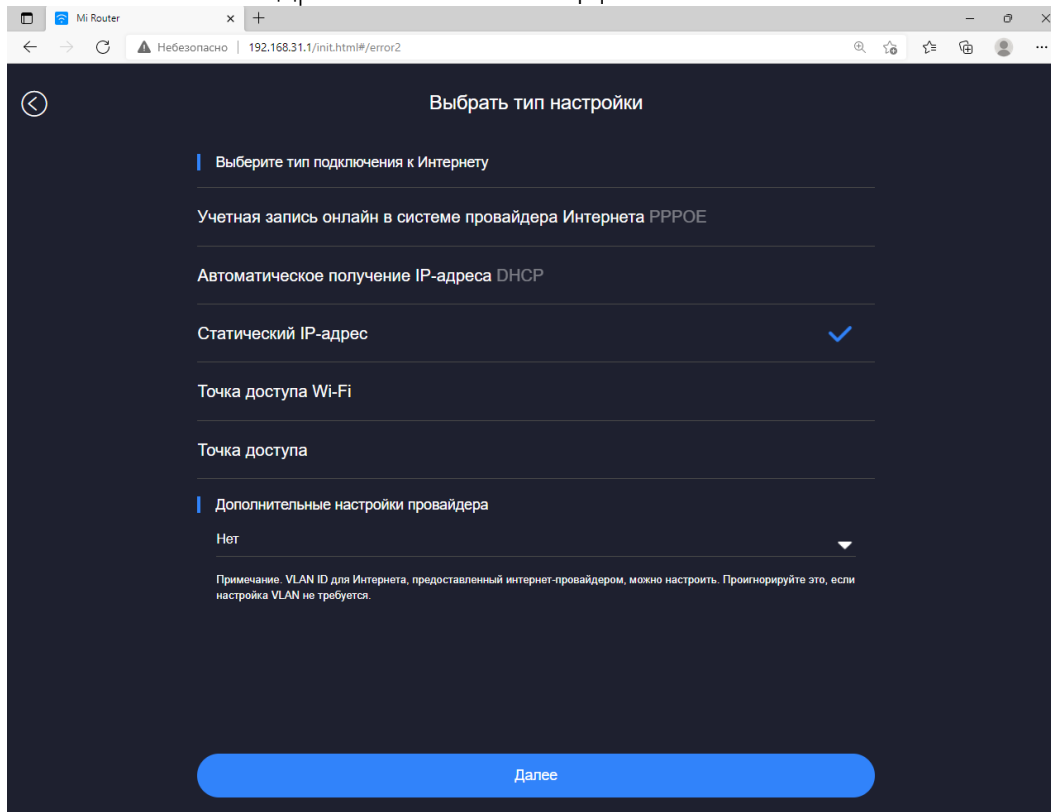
Mi Router

Небезопасно | 192.168.31.1/init.html#/error2

Выбрать тип настройки

Выберите тип подключения к Интернету

Учетная запись онлайн в системе провайдера Интернета PPPOE

Автоматическое получение IP-адреса DHCP

Статический IP-адрес

Точка доступа Wi-Fi

Точка доступа

Дополнительные настройки провайдера

Нет

Примечание. VLAN ID для Интернета, предоставленный интернет-провайдером, можно настроить. Проигнорируйте это, если настройка VLAN не требуется.

Далее